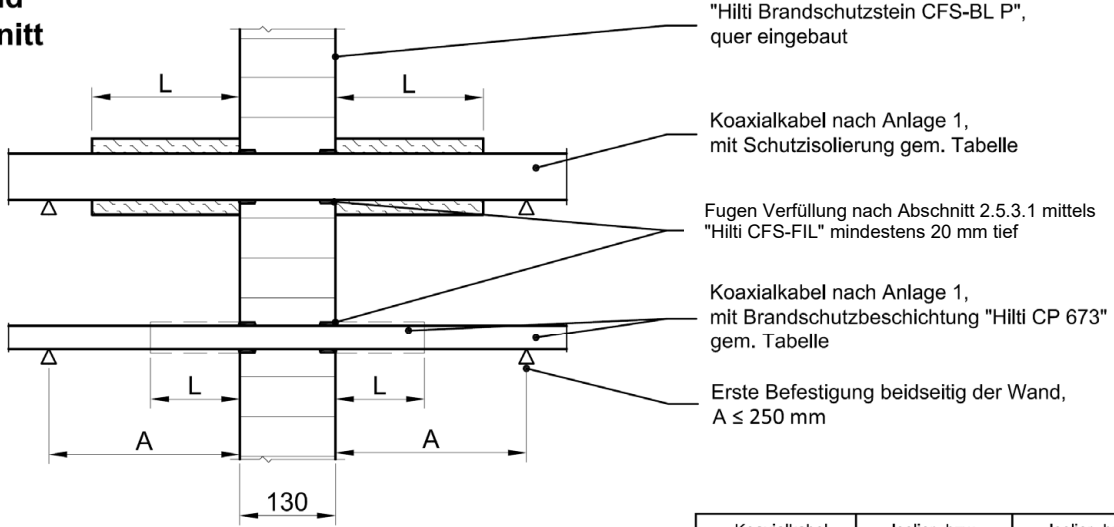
nd
nitt

"Hilti Brandschutzstein CFS-BL P", quer eingebaut

L
L

Koaxialkabel nach Anlage 1, mit Schutzisolierung gem. Tabelle

Fugen Verfüllung nach Abschnitt 2.5.3.1 mittels "Hilti CFS-FIL" mindestens 20 mm tief

Koaxialkabel nach Anlage 1, mit Brandschutzbeschichtung "Hilti CP 673" gem. Tabelle

L
L

Erste Befestigung beidseitig der Wand, A ≤ 250 mm

A
A

130

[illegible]